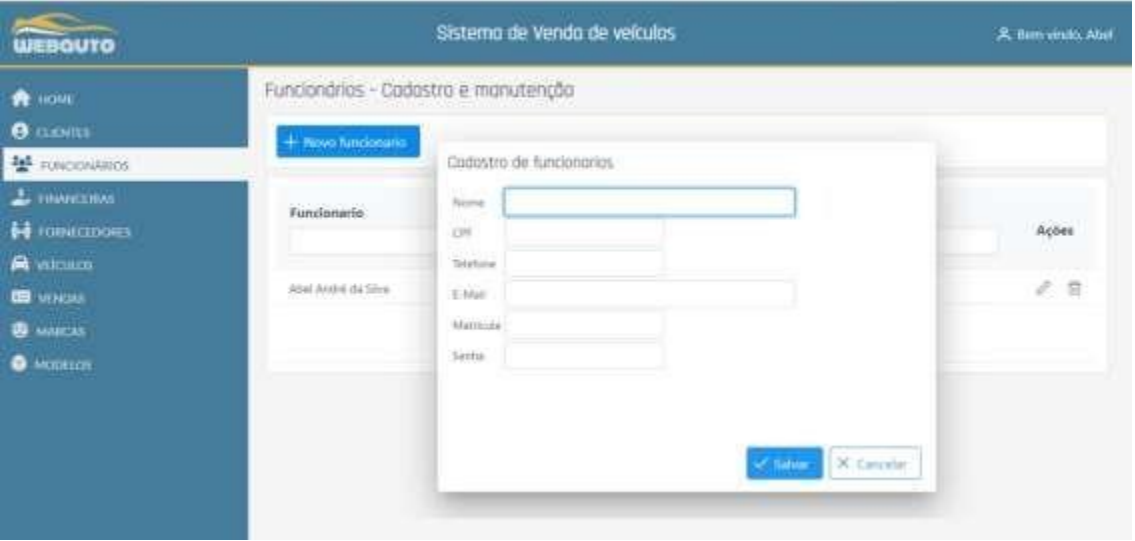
WEBAUTO

Sistema de Venda de veículos

Bem vindo, Abel

HOME
CLIENTES
FUNCIONÁRIOS
FINANCEIRAS
FORNECEDORES
VEÍCULOS
VENDAS
MARCAS
MODELOS

Funcionários - Cadastro e manutenção

+ Novo funcionario

Funcionario

Ações

Abel André da Silva

Cadastro de funcionarios

Nome

CPF

Telefone

E-Mail

Matricula

Senha

✓ Salvar

✕ Cancelar